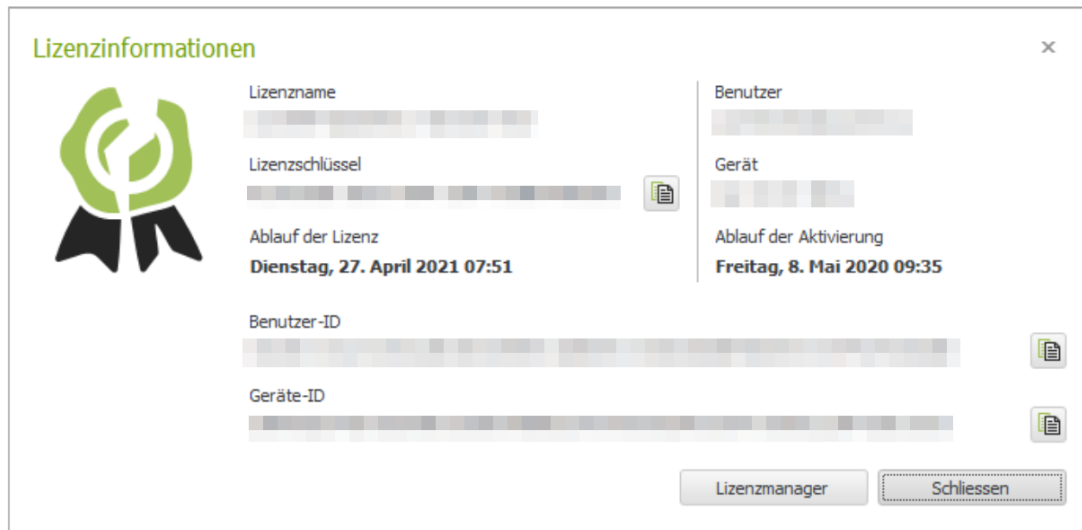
Lizenzinformationen

×

Lizenzname

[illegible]

Lizenzschlüssel

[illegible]

Ablauf der Lizenz

**Dienstag, 27. April 2021 07:51**

Benutzer

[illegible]

Gerät

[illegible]

Ablauf der Aktivierung

**Freitag, 8. Mai 2020 09:35**

Benutzer-ID

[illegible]

Geräte-ID

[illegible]

Lizenzmanager

Schliessen